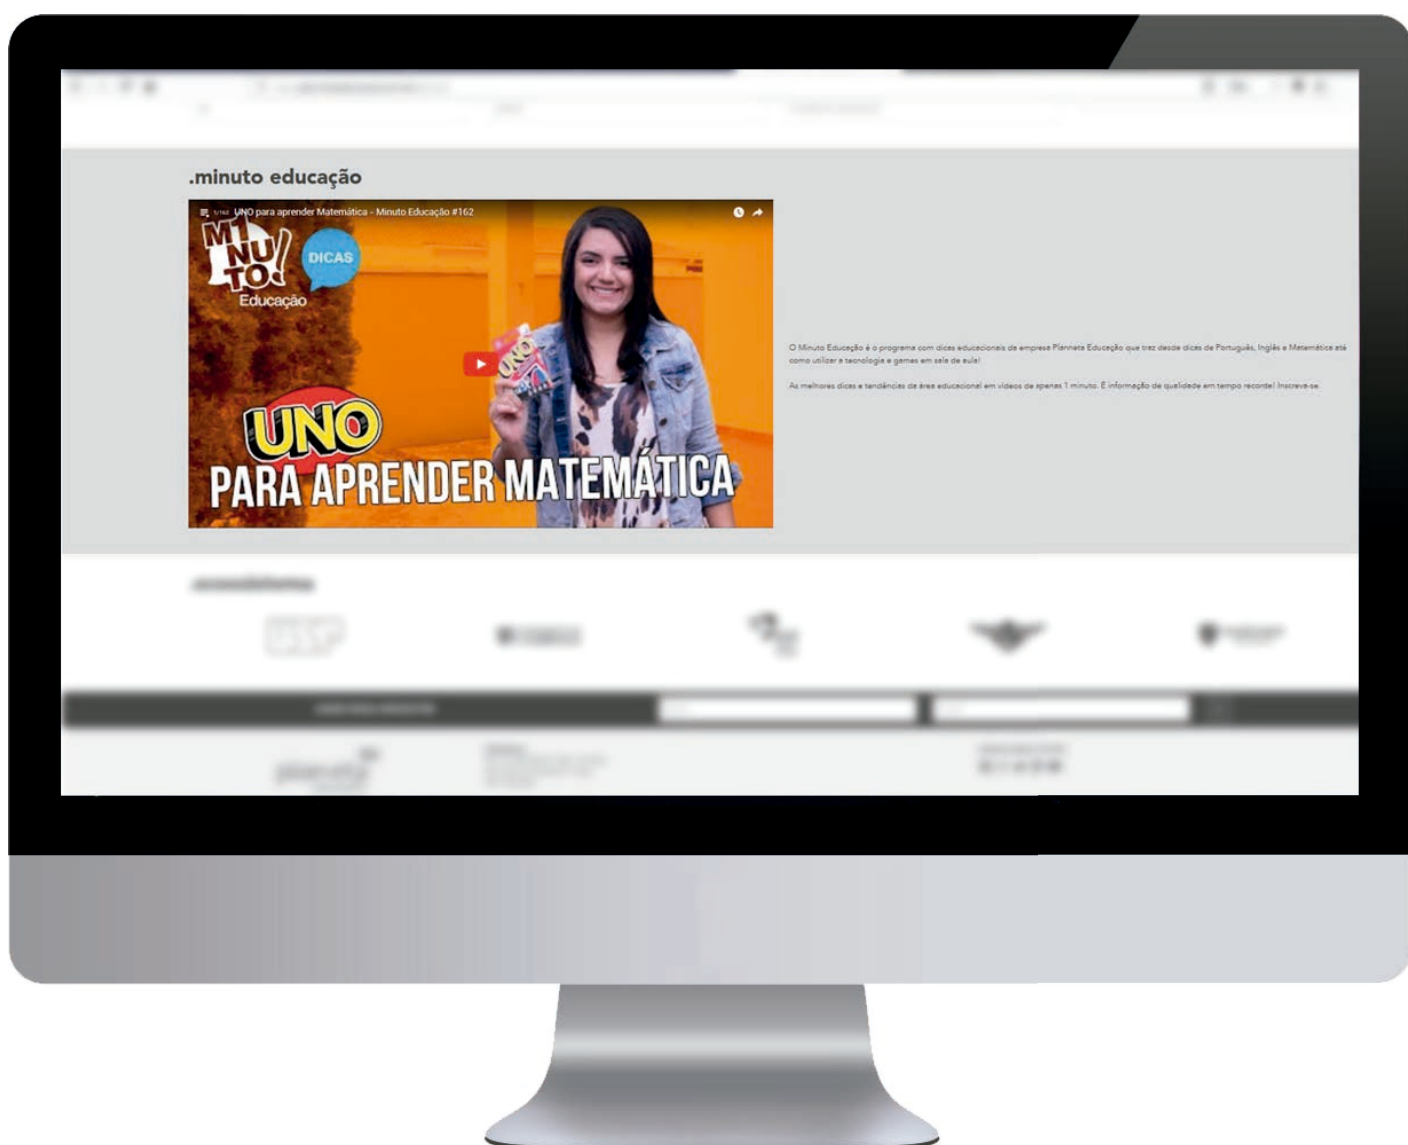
.minuto educação

UNO para aprender Matemática - Minuto Educação #162

MI NU TO! Educação

DICAS

UNO

UNO PARA APRENDER MATEMÁTICA

O Minuto Educação é o programa com dicas educacionais da empresa Planneta Educação que traz desde dicas de Português, Inglês e Matemática até como utilizar a tecnologia e games em sala de aula!

As melhores dicas e tendências da área educacional em vídeos de apenas 1 minuto. É informação de qualidade em tempo recorde! Inscreva-se.

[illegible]

USP

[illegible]